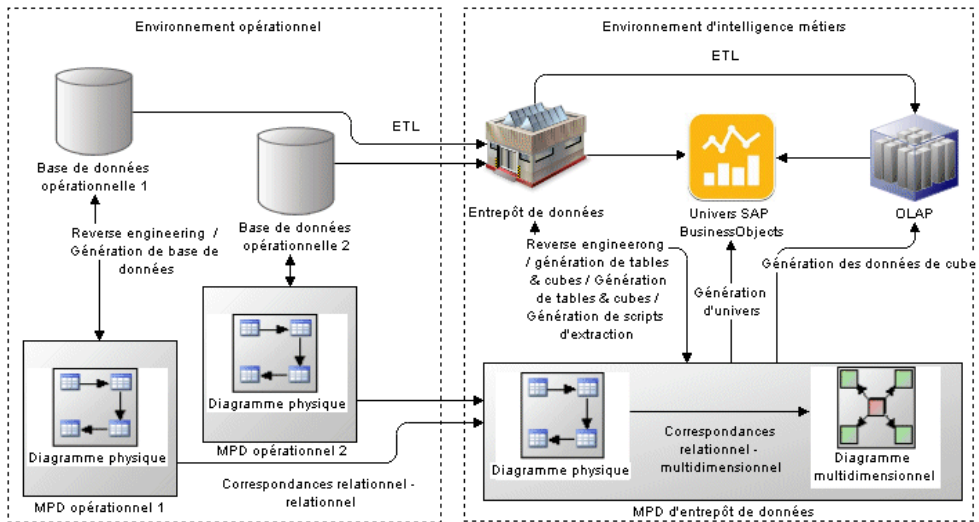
Environnement opérationnel

Environnement d'intelligence métiers

ETL

ETL

Base de données opérationnelle 1

Base de données opérationnelle 2

Entrepôt de données

Univers SAP BusinessObjects

OLAP

Reverse engineering / Génération de base de données

Reverse engineerong / génération de tables & cubes / Génération de tables & cubes / Génération de scripts d'extraction

Génération d'univers

Génération des données de cube

Diagramme physique

MPD opérationnel 2

Diagramme physique

MPD opérationnel 1

Correspondances relationnel - relationnel

Diagramme physique

Correspondances relationnel - multidimensionnel

Diagramme multidimensionnel

MPD d'entrepôt de données